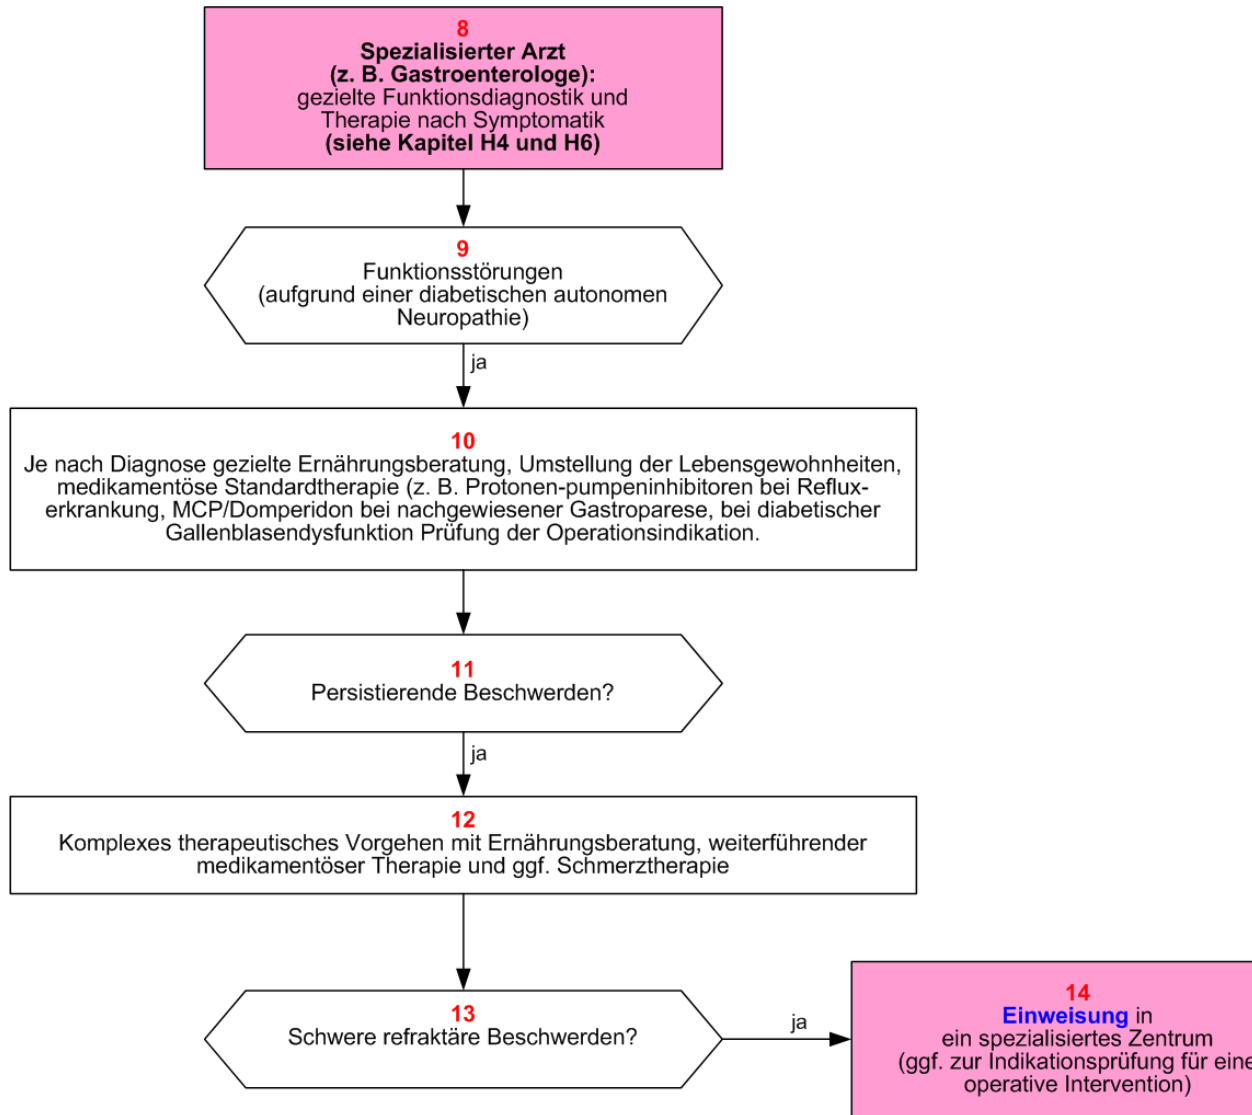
8
Spezialisierter Arzt
(z. B. Gastroenterologe):
gezielte Funktionsdiagnostik und Therapie nach Symptomatik
(siehe Kapitel H4 und H6)

9
Funktionsstörungen
(aufgrund einer diabetischen autonomen Neuropathie)

ja

10
Je nach Diagnose gezielte Ernährungsberatung, Umstellung der Lebensgewohnheiten, medikamentöse Standardtherapie (z. B. Protonen-pumpeninhibitoren bei Refluxerkrankung, MCP/Domperidon bei nachgewiesener Gastroparese, bei diabetischer Gallenblasendysfunktion Prüfung der Operationsindikation.

11
Persistierende Beschwerden?

ja

12
Komplexes therapeutisches Vorgehen mit Ernährungsberatung, weiterführender medikamentöser Therapie und ggf. Schmerztherapie

13
Schwere refraktäre Beschwerden?

ja

14
Einweisung in ein spezialisiertes Zentrum
(ggf. zur Indikationsprüfung für eine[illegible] operative Intervention)